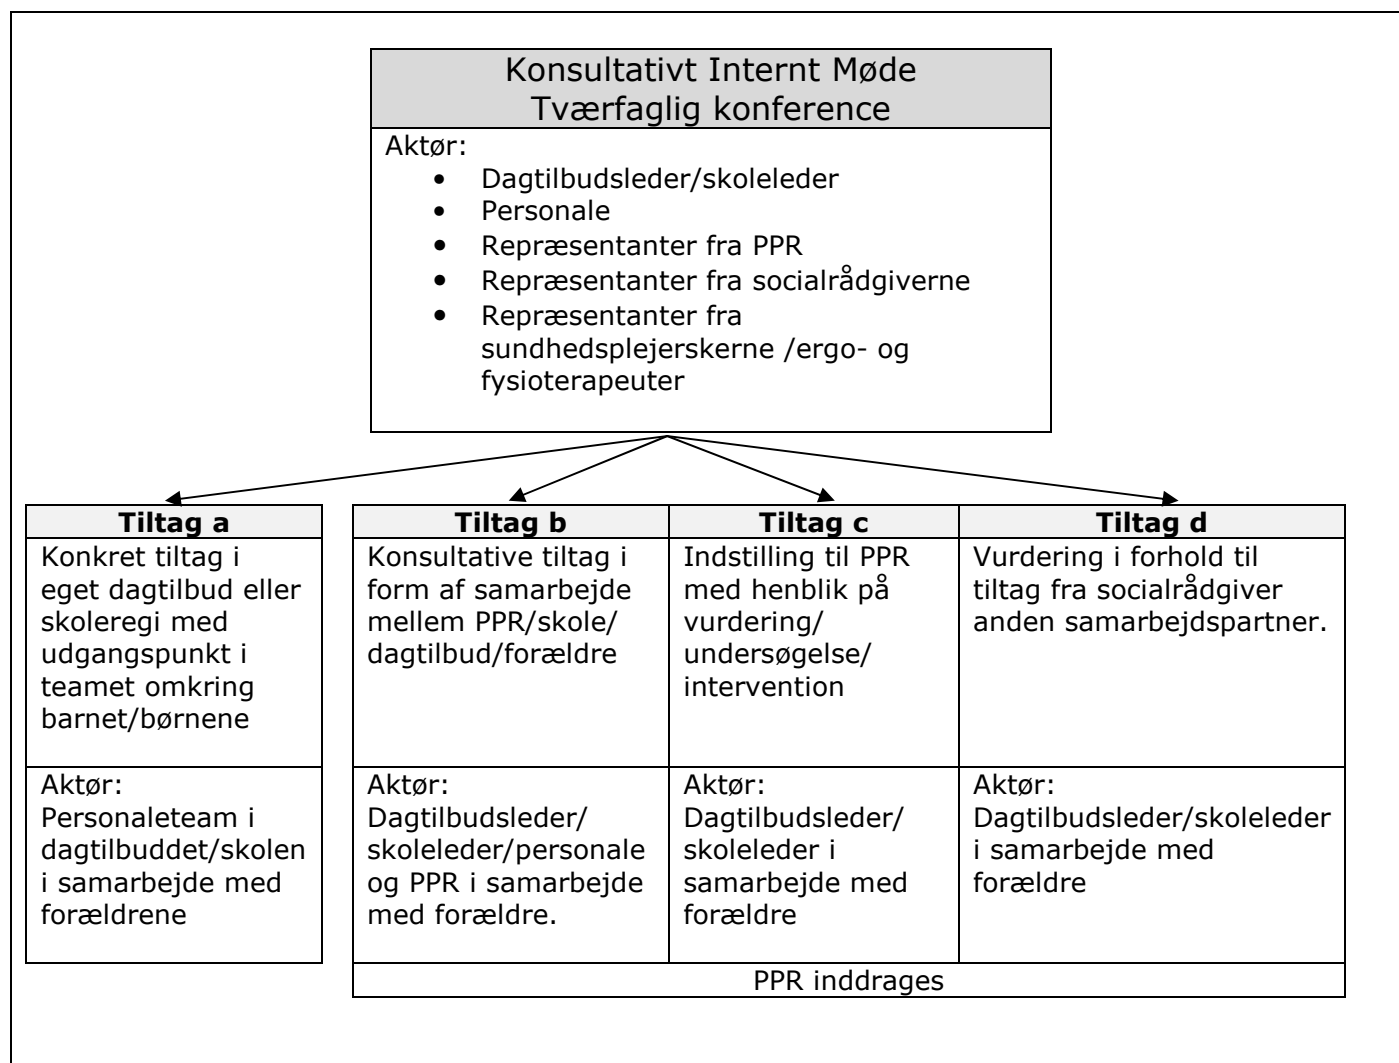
Konsultativt Internt Møde
Tværfaglig konference

Aktør:
- Dagtilbudsleder/skoleleder
- Personale
- Repræsentanter fra PPR
- Repræsentanter fra socialrådgiverne
- Repræsentanter fra sundhedsplejerskerne /ergo- og fysioterapeuter

| Tiltag a |
|---|
| Konkret tiltag i eget dagtilbud eller skoleregi med udgangspunkt i teamet omkring barnet/børnene |
| Aktør: Personaleteam i dagtilbuddet/skolen i samarbejde med forældrene |

| Tiltag b | Tiltag c | Tiltag d |
|---|---|---|
| Konsultative tiltag i form af samarbejde mellem PPR/skole/ dagtilbud/forældre | Indstilling til PPR med henblik på vurdering/ undersøgelse/ intervention | Vurdering i forhold til tiltag fra socialrådgiver anden samarbejdspartner. |
| Aktør: Dagtilbudsleder/ skoleleder/personale og PPR i samarbejde med forældre. | Aktør: Dagtilbudsleder/ skoleleder i samarbejde med forældre | Aktør: Dagtilbudsleder/skoleleder i samarbejde med forældre |

PPR inddrages